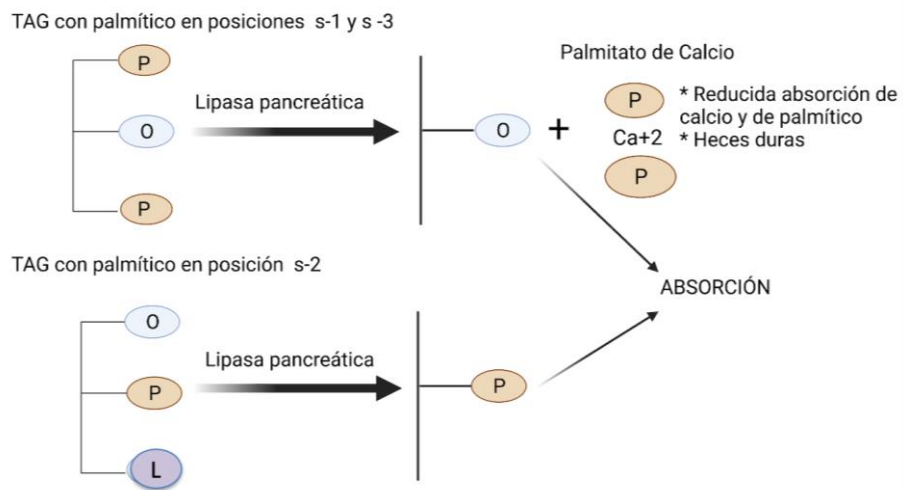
TAG con palmítico en posiciones s-1 y s -3

P

O

P

Lipasa pancreática

O

+

Palmitato de Calcio

P

Ca+2

P

* Reducida absorción de calcio y de palmítico
* Heces duras

ABSORCIÓN

TAG con palmítico en posición s-2

O

P

L

Lipasa pancreática

P